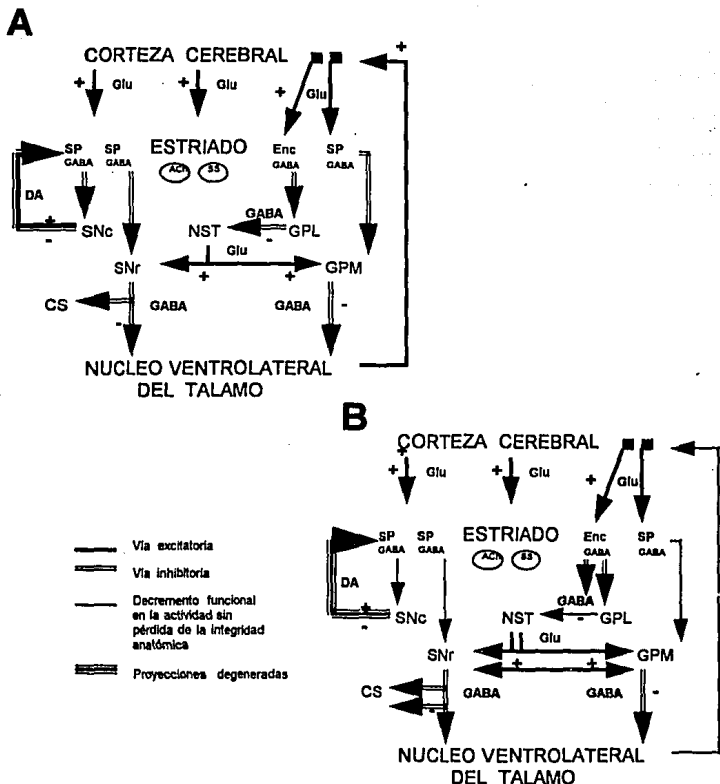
A

CORTEZA CEREBRAL

+ Glu + Glu Glu +

SP GABA SP GABA ESTRIADO ACh SS Enc GABA SP GABA

DA + - SNc

GABA NST - GPL

Glu SNr + + GPM

CS GABA - GABA -

NUCLEO VENTROLATERAL DEL TALAMO

B

CORTEZA CEREBRAL

+ Glu + Glu + Glu

SP GABA SP GABA ESTRIADO ACh SS Enc GABA SP GABA

DA + - SNc

GABA NST - GPL

Glu SNr + + GPM

CS GABA GABA -

NUCLEO VENTROLATERAL DEL TALAMO

Vía excitatoria

Vía inhibitoria

Decremento funcional en la actividad sin pérdida de la integridad anatómica

Proyecciones degeneradas